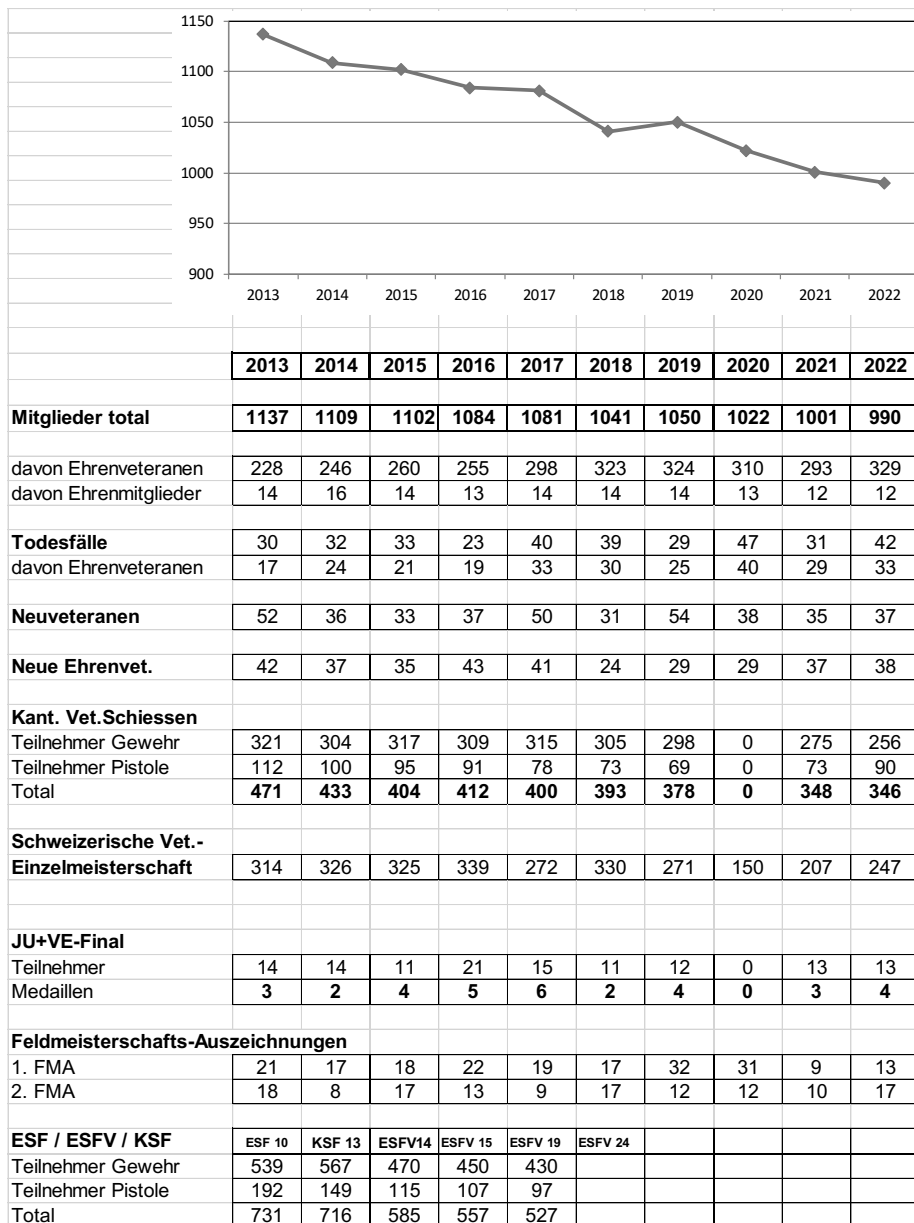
1150
1100
1050
1000
950
900
2013 2014 2015 2016 2017 2018 2019 2020 2021 2022

| | 2013 | 2014 | 2015 | 2016 | 2017 | 2018 | 2019 | 2020 | 2021 | 2022 |
|---|---|---|---|---|---|---|---|---|---|---|
| **Mitglieder total** | 1137 | 1109 | 1102 | 1084 | 1081 | 1041 | 1050 | 1022 | 1001 | 990 |
| davon Ehrenveteranen | 228 | 246 | 260 | 255 | 298 | 323 | 324 | 310 | 293 | 329 |
| davon Ehrenmitglieder | 14 | 16 | 14 | 13 | 14 | 14 | 14 | 13 | 12 | 12 |
| **Todesfälle** | 30 | 32 | 33 | 23 | 40 | 39 | 29 | 47 | 31 | 42 |
| davon Ehrenveteranen | 17 | 24 | 21 | 19 | 33 | 30 | 25 | 40 | 29 | 33 |
| **Neuveteranen** | 52 | 36 | 33 | 37 | 50 | 31 | 54 | 38 | 35 | 37 |
| **Neue Ehrenvet.** | 42 | 37 | 35 | 43 | 41 | 24 | 29 | 29 | 37 | 38 |
| **Kant. Vet.Schiessen** | | | | | | | | | | |
| Teilnehmer Gewehr | 321 | 304 | 317 | 309 | 315 | 305 | 298 | 0 | 275 | 256 |
| Teilnehmer Pistole | 112 | 100 | 95 | 91 | 78 | 73 | 69 | 0 | 73 | 90 |
| Total | **471** | **433** | **404** | **412** | **400** | **393** | **378** | **0** | **348** | **346** |
| **Schweizerische Vet.-Einzelmeisterschaft** | 314 | 326 | 325 | 339 | 272 | 330 | 271 | 150 | 207 | 247 |
| **JU+VE-Final** | | | | | | | | | | |
| Teilnehmer | 14 | 14 | 11 | 21 | 15 | 11 | 12 | 0 | 13 | 13 |
| Medaillen | **3** | **2** | **4** | **5** | **6** | **2** | **4** | **0** | **3** | **4** |
| **Feldmeisterschafts-Auszeichnungen** | | | | | | | | | | |
| 1. FMA | 21 | 17 | 18 | 22 | 19 | 17 | 32 | 31 | 9 | 13 |
| 2. FMA | 18 | 8 | 17 | 13 | 9 | 17 | 12 | 12 | 10 | 17 |
| **ESF / ESFV / KSF** | **ESF 10** | **KSF 13** | **ESFV14** | **ESFV 15** | **ESFV 19** | **ESFV 24** | | | | |
| Teilnehmer Gewehr | 539 | 567 | 470 | 450 | 430 | | | | | |
| Teilnehmer Pistole | 192 | 149 | 115 | 107 | 97 | | | | | |
| Total | 731 | 716 | 585 | 557 | 527 | | | | | |